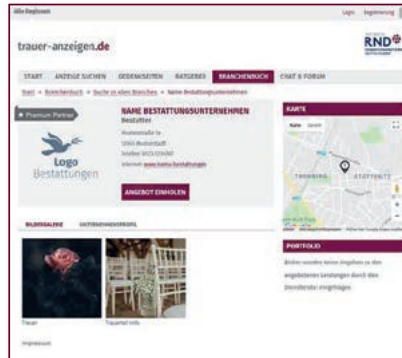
Alle Regionen

Login Registrierung

trauer-anzeigen.de

RND

START ANZEIGE SUCHEN GEDENKSEITEN RATGEBER BRANCHENBUCH CHAT & FORUM

Start » Branchenbuch » Suche in allen Branchen » Name Bestattungsunternehmen

Premium Partner

Logo Bestattungen

NAME BESTATTUNGSUNTERNEHMEN

Bestatter

Musterstraße 1a
12345 Musterstadt
Telefon 0123/234567
Internet: www.name-bestattungen

ANGEBOT EINHOLEN

KARTE

Karte Satellit

THIERING STÖTTERITZ

BILDERGALERIE UNTERNEHMENSPROFIL

Trauer

Trauertisch

PORTFOLIO

Bisher wurden keine Angaben zu den angebotenen Leistungen durch den Dienstleister eingetragen.

Impressum